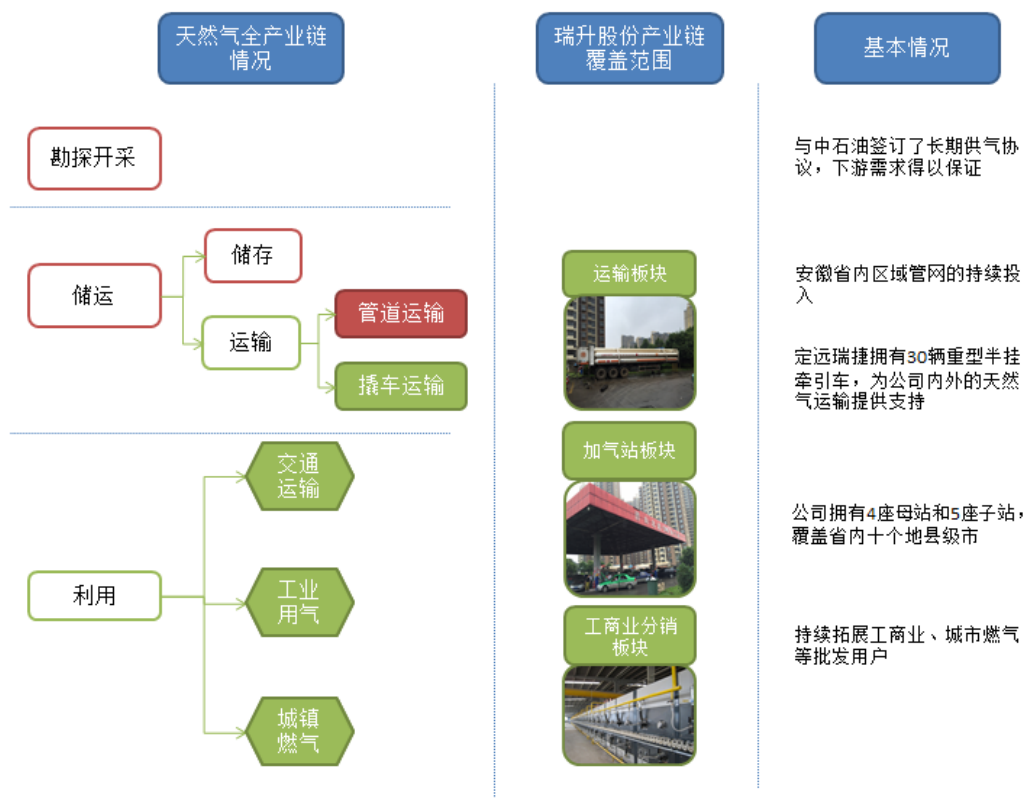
天然气全产业链情况

瑞升股份产业链覆盖范围

基本情况

勘探开采

与中石油签订了长期供气协议，下游需求得以保证

储运

储存

运输

管道运输

撬车运输

运输板块

安徽省内区域管网的持续投入

定远瑞捷拥有30辆重型半挂牵引车，为公司内外的天然气运输提供支持

利用

交通运输

工业用气

城镇燃气

加气站板块

公司拥有4座母站和5座子站，覆盖省内十个地县级市

工商业分销板块

持续拓展工商业、城市燃气等批发用户